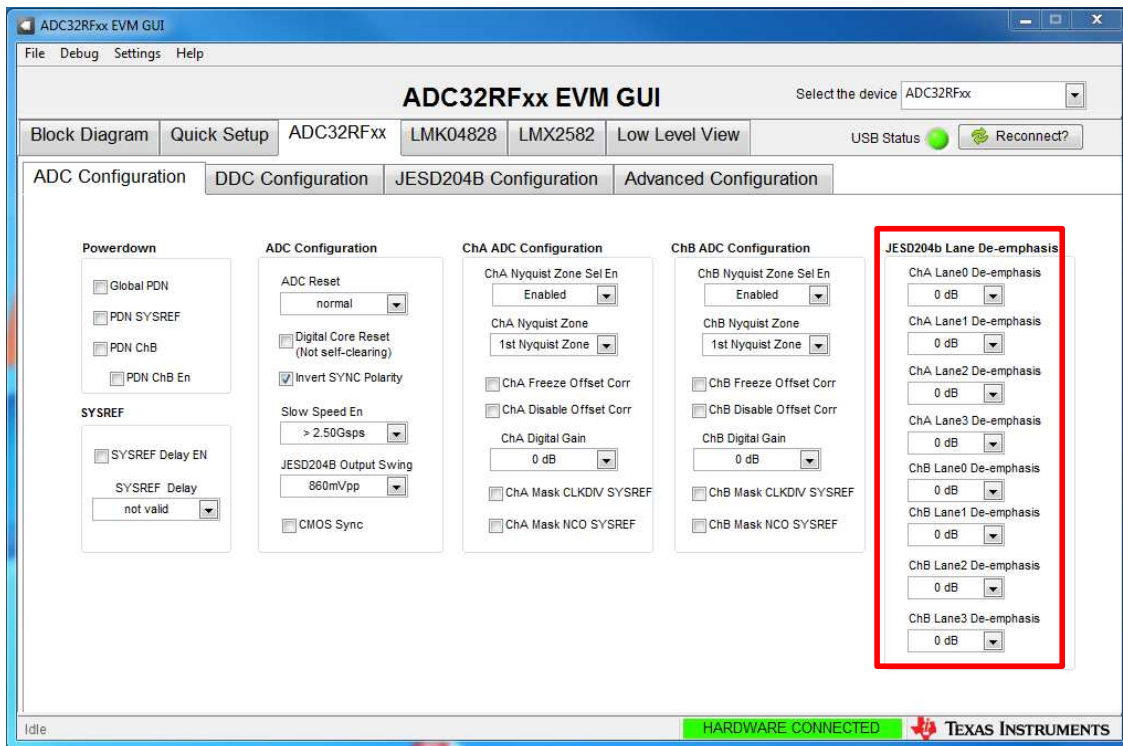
ADC32RFxx EVM GUI

File Debug Settings Help

ADC32RFxx EVM GUI

Select the device ADC32RFxx

Block Diagram Quick Setup ADC32RFxx LMK04828 LMX2582 Low Level View

USB Status Reconnect?

ADC Configuration DDC Configuration JESD204B Configuration Advanced Configuration

Powerdown

Global PDN

PDN SYSREF

PDN ChB

PDN ChB En

SYSREF

SYSREF Delay EN

SYSREF Delay

not valid

ADC Configuration

ADC Reset

normal

Digital Core Reset (Not self-clearing)

Invert SYNC Polarity

Slow Speed En

> 2.50Gsps

JESD204B Output Swing

860mVpp

CMOS Sync

ChA ADC Configuration

ChA Nyquist Zone Sel En

Enabled

ChA Nyquist Zone

1st Nyquist Zone

ChA Freeze Offset Corr

ChA Disable Offset Corr

ChA Digital Gain

0 dB

ChA Mask CLKDIV SYSREF

ChA Mask NCO SYSREF

ChB ADC Configuration

ChB Nyquist Zone Sel En

Enabled

ChB Nyquist Zone

1st Nyquist Zone

ChB Freeze Offset Corr

ChB Disable Offset Corr

ChB Digital Gain

0 dB

ChB Mask CLKDIV SYSREF

ChB Mask NCO SYSREF

JESD204b Lane De-emphasis

ChA Lane0 De-emphasis

0 dB

ChA Lane1 De-emphasis

0 dB

ChA Lane2 De-emphasis

0 dB

ChA Lane3 De-emphasis

0 dB

ChB Lane0 De-emphasis

0 dB

ChB Lane1 De-emphasis

0 dB

ChB Lane2 De-emphasis

0 dB

ChB Lane3 De-emphasis

0 dB

Idle

HARDWARE CONNECTED

TEXAS INSTRUMENTS